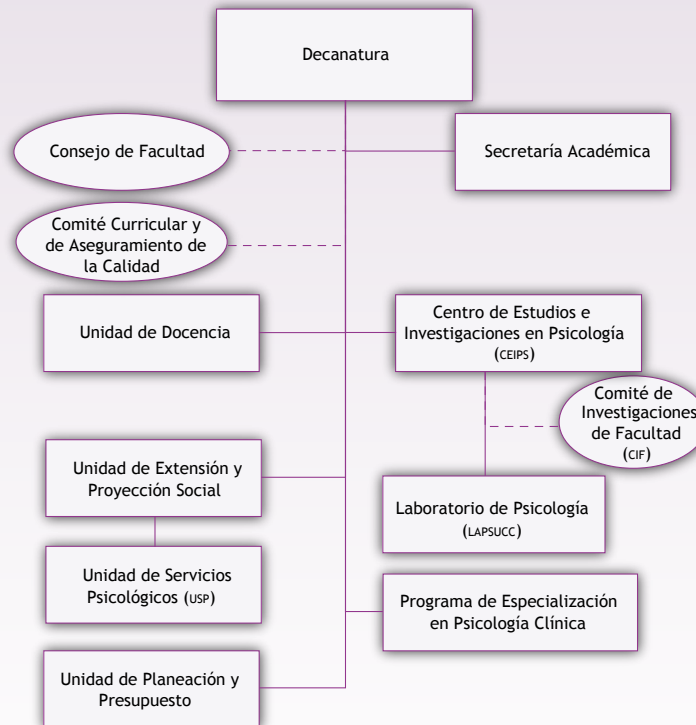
Decanatura

Consejo de Facultad

Secretaría Académica

Comité Curricular y de Aseguramiento de la Calidad

Unidad de Docencia

Centro de Estudios e Investigaciones en Psicología (CEIPS)

Comité de Investigaciones de Facultad (CIF)

Unidad de Extensión y Proyección Social

Laboratorio de Psicología (LAPSUCC)

Unidad de Servicios Psicológicos (USP)

Programa de Especialización en Psicología Clínica

Unidad de Planeación y Presupuesto